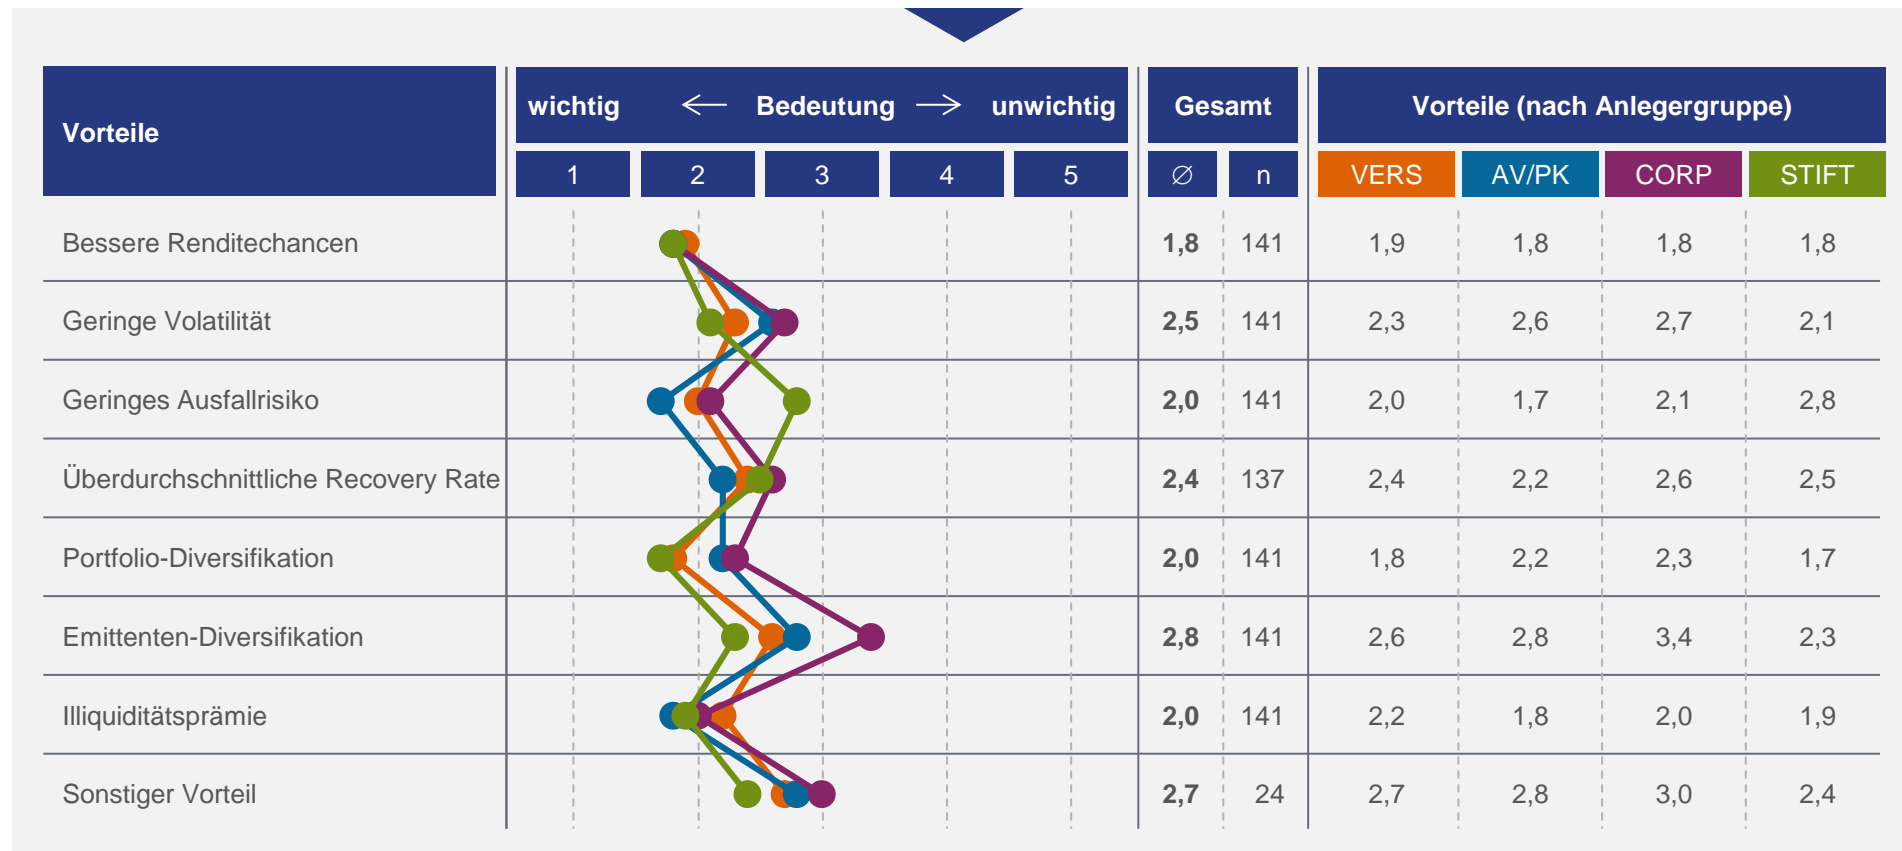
| Vorteile | wichtig ← Bedeutung → unwichtig | Gesamt ∅ | n | VERS | AV/PK | CORP | STIFT |
|---|---|---|---|---|---|---|---|
| | 1 2 3 4 5 | | | | | | |
| Bessere Renditechancen | | 1,8 | 141 | 1,9 | 1,8 | 1,8 | 1,8 |
| Geringe Volatilität | | 2,5 | 141 | 2,3 | 2,6 | 2,7 | 2,1 |
| Geringes Ausfallrisiko | | 2,0 | 141 | 2,0 | 1,7 | 2,1 | 2,8 |
| Überdurchschnittliche Recovery Rate | | 2,4 | 137 | 2,4 | 2,2 | 2,6 | 2,5 |
| Portfolio-Diversifikation | | 2,0 | 141 | 1,8 | 2,2 | 2,3 | 1,7 |
| Emittenten-Diversifikation | | 2,8 | 141 | 2,6 | 2,8 | 3,4 | 2,3 |
| Illiquiditätsprämie | | 2,0 | 141 | 2,2 | 1,8 | 2,0 | 1,9 |
| Sonstiger Vorteil | | 2,7 | 24 | 2,7 | 2,8 | 3,0 | 2,4 |

Vorteile (nach Anlegergruppe)